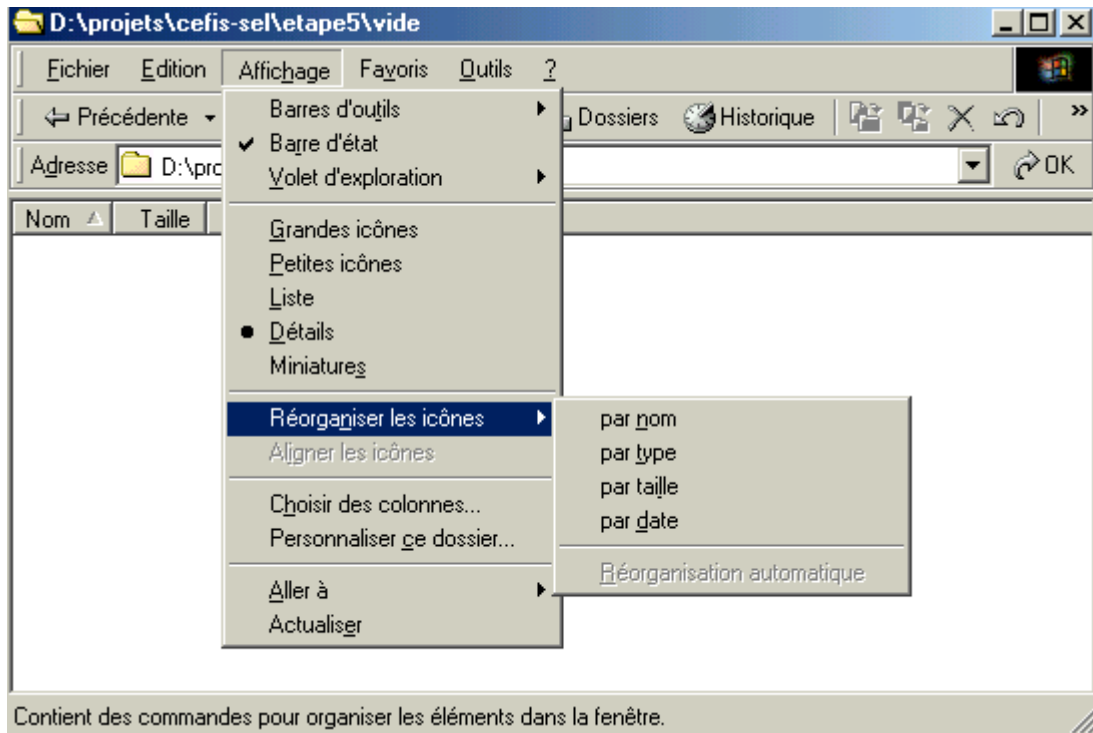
D:\projets\cefis-sel\etape5\vide

Fichier Edition Affichage Favoris Outils ?

Précédente Dossiers Historique

Adresse D:\pro OK

Nom Taille

Barres d'outils
Barre d'état
Volet d'exploration

Grandes icônes
Petites icônes
Liste
Détails
Miniatures

Réorganiser les icônes
Aligner les icônes

Choisir des colonnes...
Personnaliser ce dossier...

Aller à
Actualiser

par nom
par type
par taille
par date

Réorganisation automatique

Contient des commandes pour organiser les éléments dans la fenêtre.